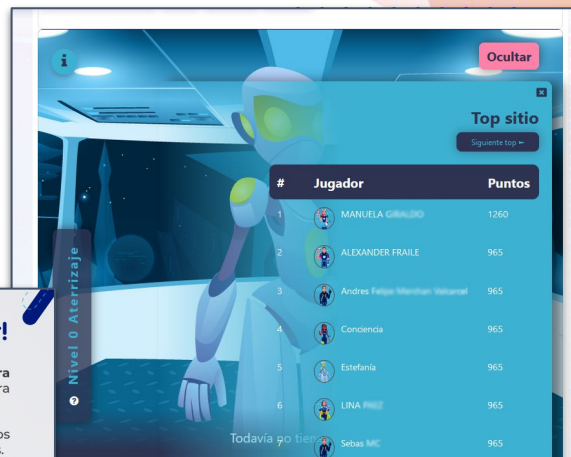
i

Ocultar

×

Top sitio

Siguiente top ←

| # | Jugador | Puntos |
|---|---|---|
| 1 | MANUELA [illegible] | 1260 |
| 2 | ALEXANDER FRAILE | 965 |
| 3 | Andres Felipe Merchan Valcarcel | 965 |
| 4 | Conciencia | 965 |
| 5 | Estefanía | 965 |
| 6 | LINA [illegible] | 965 |
| 7 | Sebas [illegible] | 965 |

Nivel 0 Aterrizaje

?

Todavía no tie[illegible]

e!

ra
ra

os
.